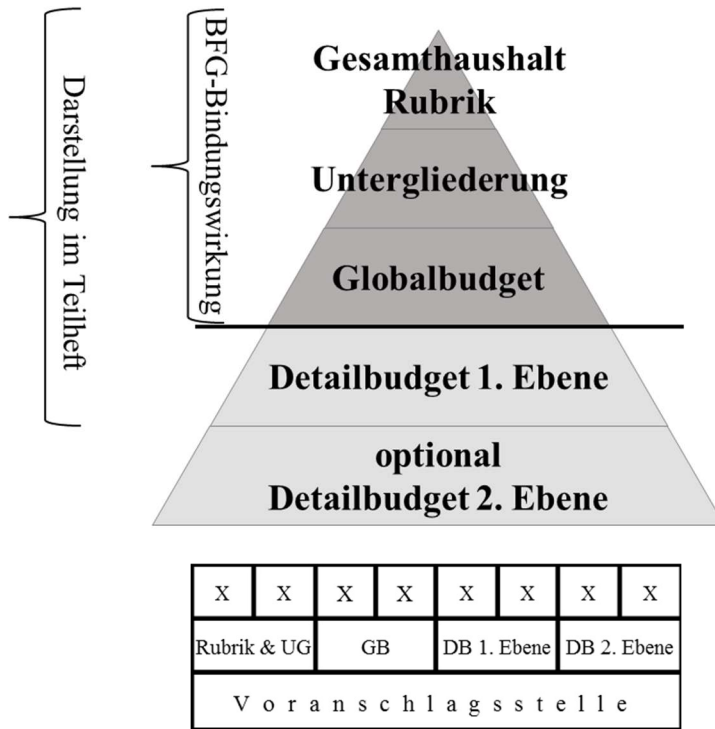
Darstellung im Teilheft

BFG-Bindungswirkung

Gesamthaushalt Rubrik

Untergliederung

Globalbudget

Detailbudget 1. Ebene

optional Detailbudget 2. Ebene

| X | X | X | X | X | X | X | X |
|---|---|---|---|---|---|---|---|
| Rubrik & UG | | GB | | DB 1. Ebene | | DB 2. Ebene | |
| V o r a n s c h l a g s s t e l l e | | | | | | | |